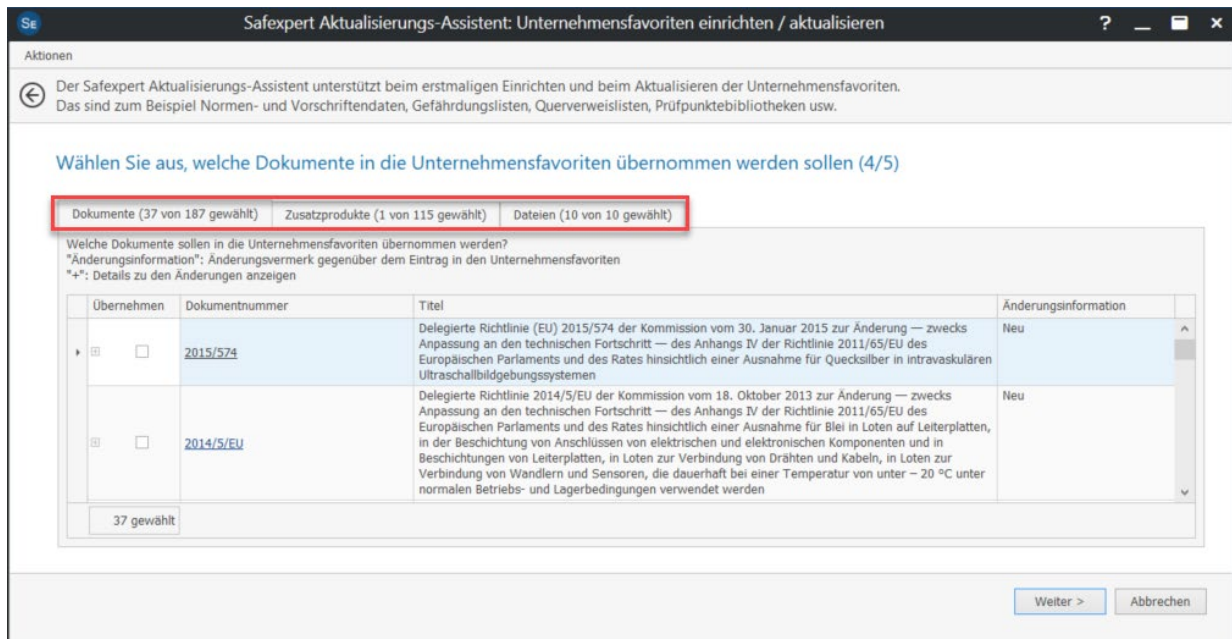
SE Safexpert Aktualisierungs-Assistent: Unternehmensfavoriten einrichten / aktualisieren ? _ ×

Aktionen

Der Safexpert Aktualisierungs-Assistent unterstützt beim erstmaligen Einrichten und beim Aktualisieren der Unternehmensfavoriten. Das sind zum Beispiel Normen- und Vorschriftendaten, Gefährdungslisten, Querverweislisten, Prüfpunktebibliotheken usw.

Wählen Sie aus, welche Dokumente in die Unternehmensfavoriten übernommen werden sollen (4/5)

Dokumente (37 von 187 gewählt) | Zusatzprodukte (1 von 115 gewählt) | Dateien (10 von 10 gewählt)

Welche Dokumente sollen in die Unternehmensfavoriten übernommen werden?
"Änderungsinformation": Änderungsvermerk gegenüber dem Eintrag in den Unternehmensfavoriten
"+": Details zu den Änderungen anzeigen

| Übernehmen | Dokumentnummer | Titel | Änderungsinformation |
|---|---|---|---|
| | 2015/574 | Delegierte Richtlinie (EU) 2015/574 der Kommission vom 30. Januar 2015 zur Änderung — zwecks Anpassung an den technischen Fortschritt — des Anhangs IV der Richtlinie 2011/65/EU des Europäischen Parlaments und des Rates hinsichtlich einer Ausnahme für Quecksilber in intravaskulären Ultraschallbildgebungssystemen | Neu |
| | 2014/5/EU | Delegierte Richtlinie 2014/5/EU der Kommission vom 18. Oktober 2013 zur Änderung — zwecks Anpassung an den technischen Fortschritt — des Anhangs IV der Richtlinie 2011/65/EU des Europäischen Parlaments und des Rates hinsichtlich einer Ausnahme für Blei in Loten auf Leiterplatten, in der Beschichtung von Anschlüssen von elektrischen und elektronischen Komponenten und in Beschichtungen von Leiterplatten, in Loten zur Verbindung von Drähten und Kabeln, in Loten zur Verbindung von Wandlern und Sensoren, die dauerhaft bei einer Temperatur von unter − 20 °C unter normalen Betriebs- und Lagerbedingungen verwendet werden | Neu |

37 gewählt

Weiter > Abbrechen